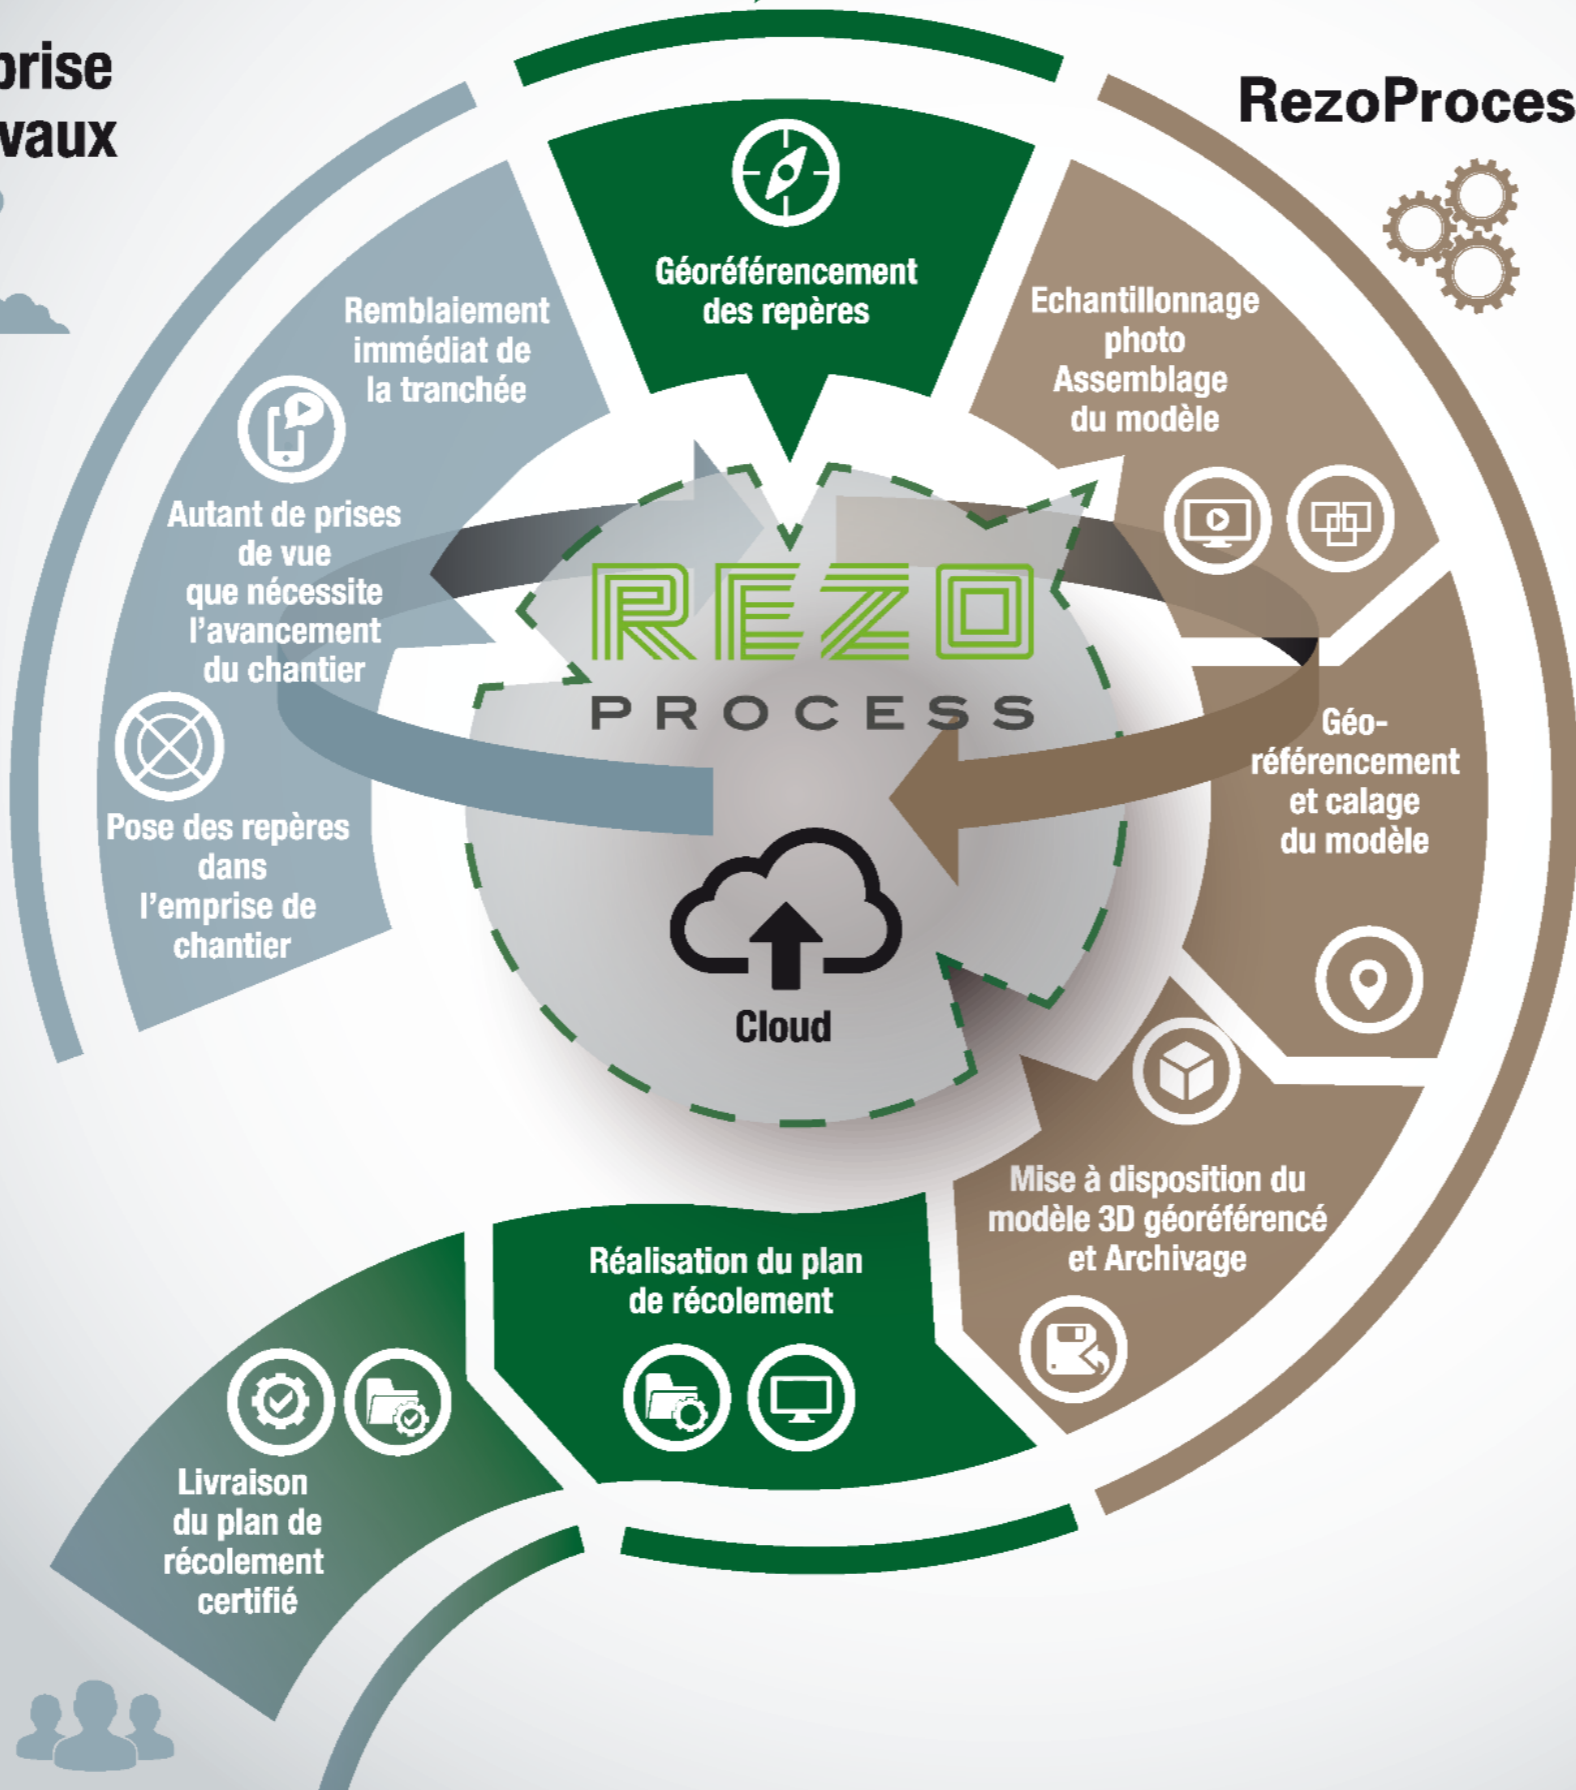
prise
vaux

RezoProces

Géoréférencement des repères

Remblaiement immédiat de la tranchée

Autant de prises de vue que nécessite l'avancement du chantier

Pose des repères dans l'emprise de chantier

Echantillonnage photo Assemblage du modèle

REZO
PROCESS

Géo-référencement et calage du modèle

Cloud

Mise à disposition du modèle 3D géoréférencé et Archivage

Réalisation du plan de récolement

Livraison du plan de récolement certifié